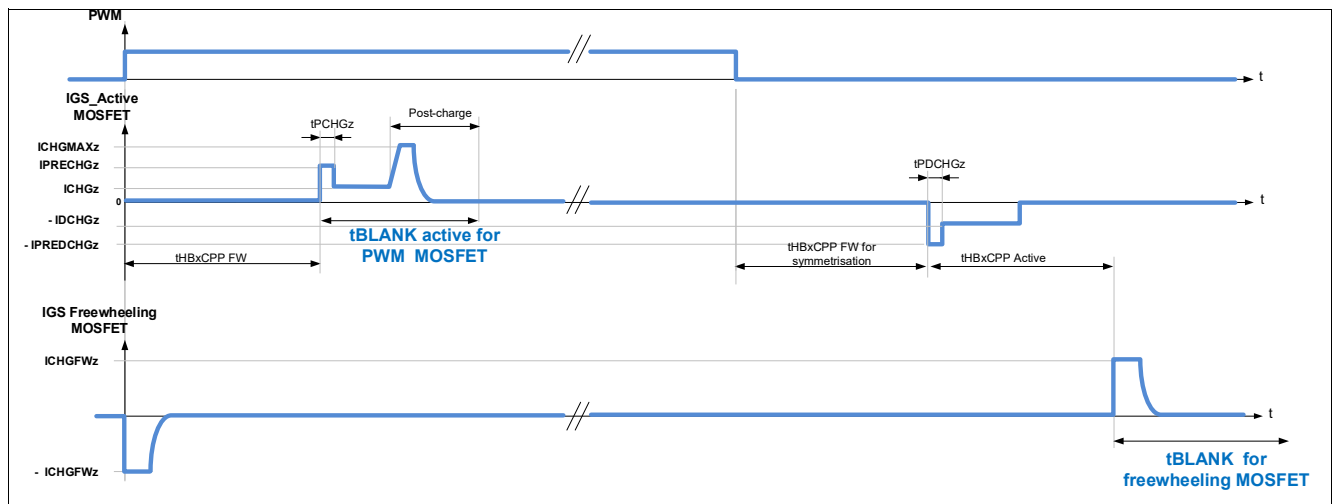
PWM

t

IGS_Active MOSFET

tPCHGz

Post-charge

ICHGMAXz

IPRECHGz

ICHGz

0

- IDCHGz

- IPREDCHGz

tBLANK active for PWM MOSFET

tHBxCPP FW

tPDCHGz

t

tHBxCPP FW for symmetrisation

tHBxCPP Active

IGS Freewheeling MOSFET

ICHGFWz

t

- ICHGFWz

tBLANK for freewheeling MOSFET